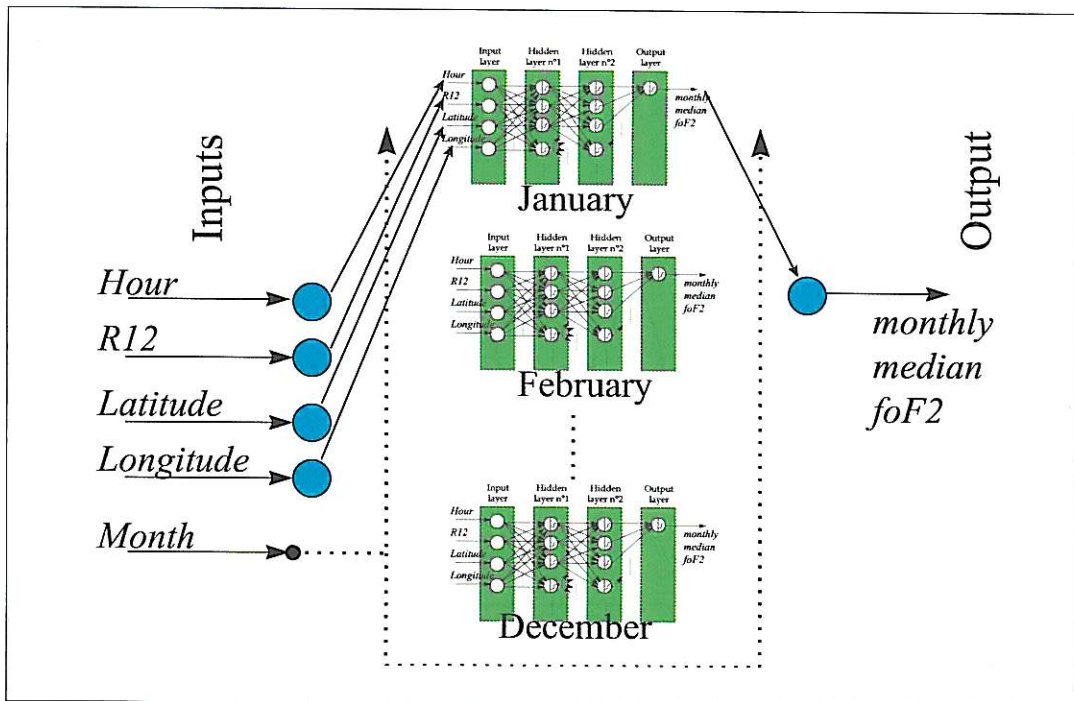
Inputs

Hour
R12
Latitude
Longitude
Month

Input layer
Hidden layer n°1
Hidden layer n°2
Output layer
Hour
R12
Latitude
Longitude
monthly median foF2
January

Input layer
Hidden layer n°1
Hidden layer n°2
Output layer
Hour
R12
Latitude
Longitude
monthly median foF2
February

Input layer
Hidden layer n°1
Hidden layer n°2
Output layer
Hour
R12
Latitude
Longitude
monthly median foF2
December

Output

monthly median foF2